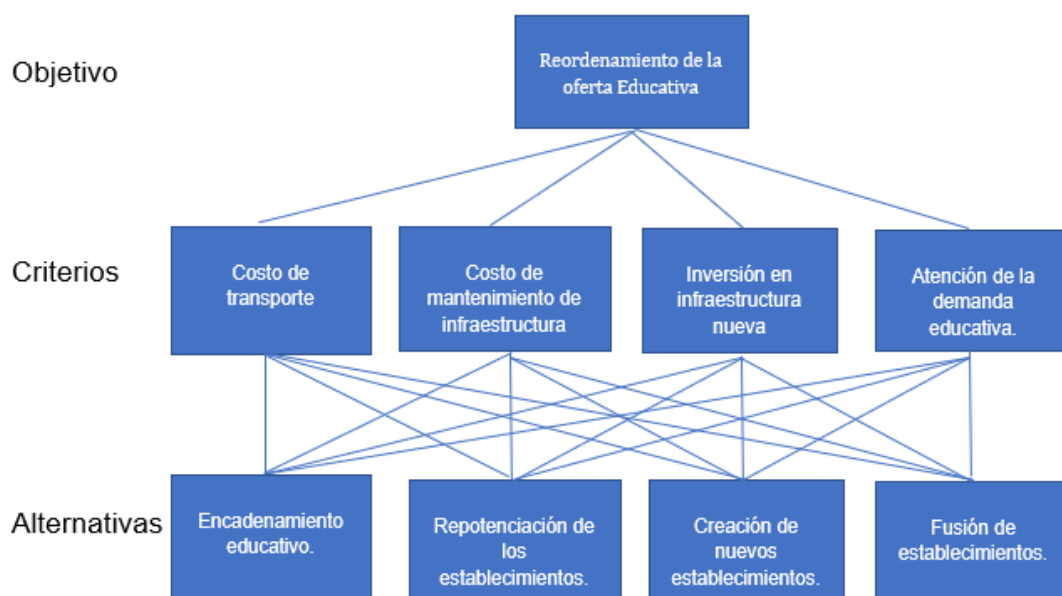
Objetivo

Reordenamiento de la oferta Educativa

Criterios

Costo de transporte

Costo de mantenimiento de infraestructura

Inversión en infraestructura nueva

Atención de la demanda educativa.

Alternativas

Encadenamiento educativo.

Repotenciación de los establecimientos.

Creación de nuevos establecimientos.

Fusión de establecimientos.